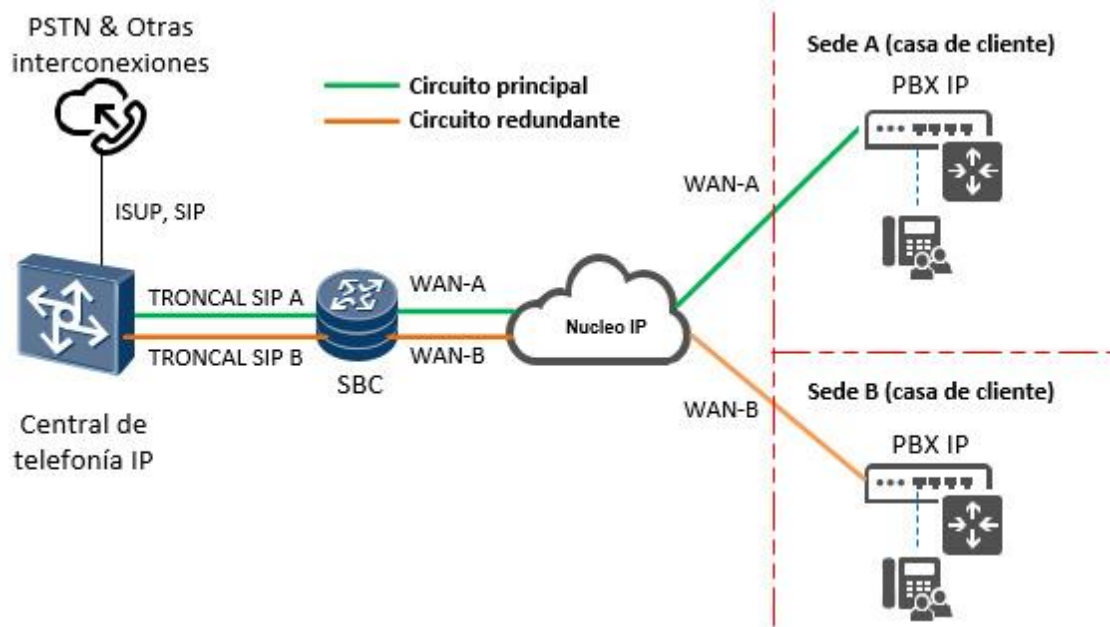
PSTN & Otras interconexiones

Circuito principal
Circuito redundante

Sede A (casa de cliente)
PBX IP

ISUP, SIP

WAN-A

TRONCAL SIP A
WAN-A
Nucleo IP
TRONCAL SIP B
WAN-B
SBC

Central de telefonía IP

WAN-B

Sede B (casa de cliente)
PBX IP